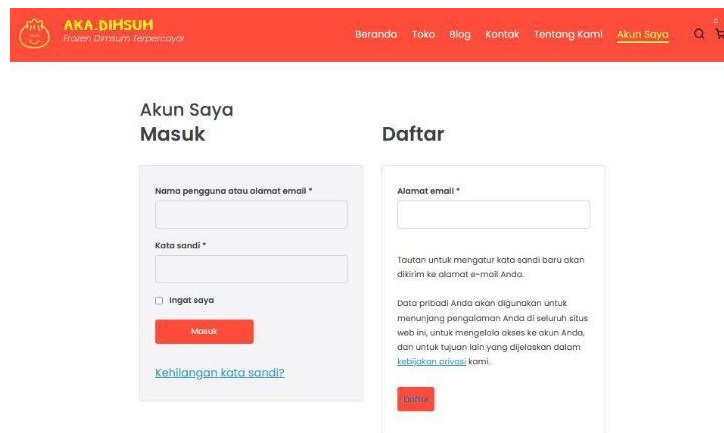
AKA.DIMSUM
Frozen Dimsum Terpercaya!

Beranda Toko Blog Kontak Tentang Kami Akun Saya

Akun Saya

Masuk

Nama pengguna atau alamat email *

Kata sandi *

Ingat saya

Masuk

Kehilangan kata sandi?

Daftar

Alamat email *

Tautan untuk mengatur kata sandi baru akan dikirim ke alamat e-mail Anda.

Data pribadi Anda akan digunakan untuk menunjang pengalaman Anda di seluruh situs web ini, untuk mengelola akses ke akun Anda, dan untuk tujuan lain yang dijelaskan dalam kebijakan privasi kami.

Daftar